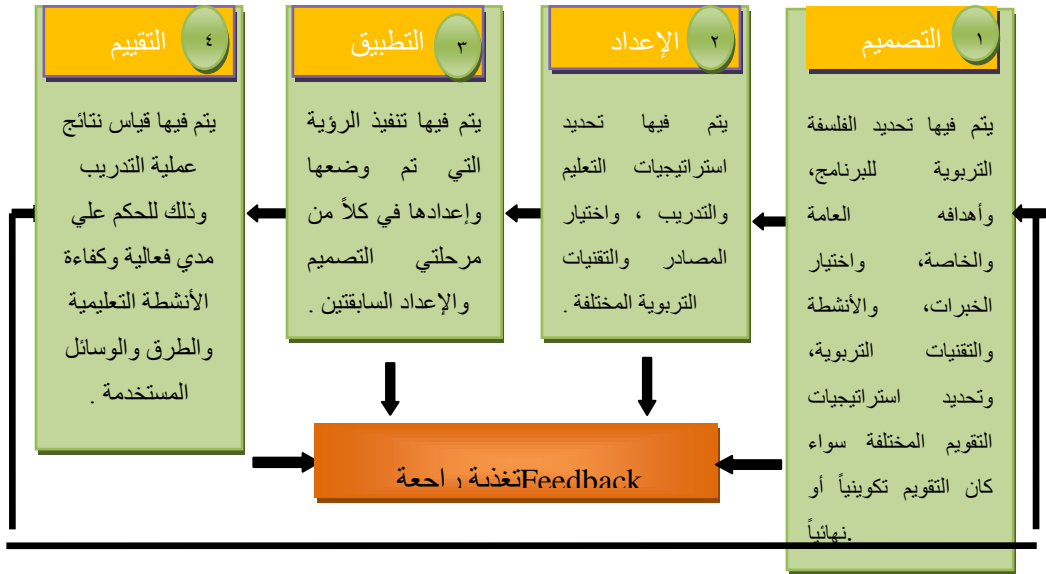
١ التصميم

يتم فيها تحديد الفلسفة التربوية للبرنامج، وأهدافه العامة والخاصة، واختيار الخبرات، والأنشطة والتقنيات التربوية، وتحديد استراتيجيات التقويم المختلفة سواء كان التقويم تكوينياً أو نهائياً.

٢ الإعداد

يتم فيها تحديد استراتيجيات التعليم والتدريب ، واختيار المصادر والتقنيات التربوية المختلفة .

٣ التطبيق

يتم فيها تنفيذ الرؤية التي تم وضعها وإعدادها في كلاً من مرحلتي التصميم والإعداد السابقتين .

٤ التقييم

يتم فيها قياس نتائج عملية التدريب وذلك للحكم علي مدي فعالية وكفاءة الأنشطة التعليمية والطرق والوسائل المستخدمة .

تغذية راجعة Feedback